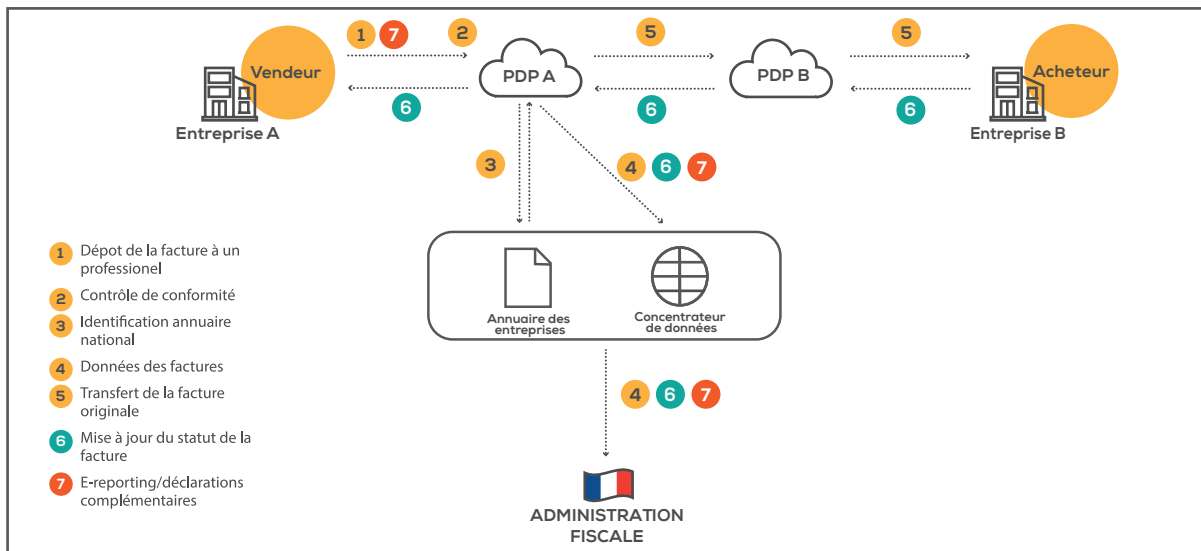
1 7
2
5
5
Vendeur
PDP A
PDP B
Acheteur
6
6
6
Entreprise A
Entreprise B
3
4 6 7

1 Dépot de la facture à un professionel
2 Contrôle de conformité
3 Identification annuaire national
4 Données des factures
5 Transfert de la facture originale
6 Mise à jour du statut de la facture
7 E-reporting/déclarations complémentaires

Annuaire des entreprises
Concentrateur de données

4 6 7

ADMINISTRATION FISCALE